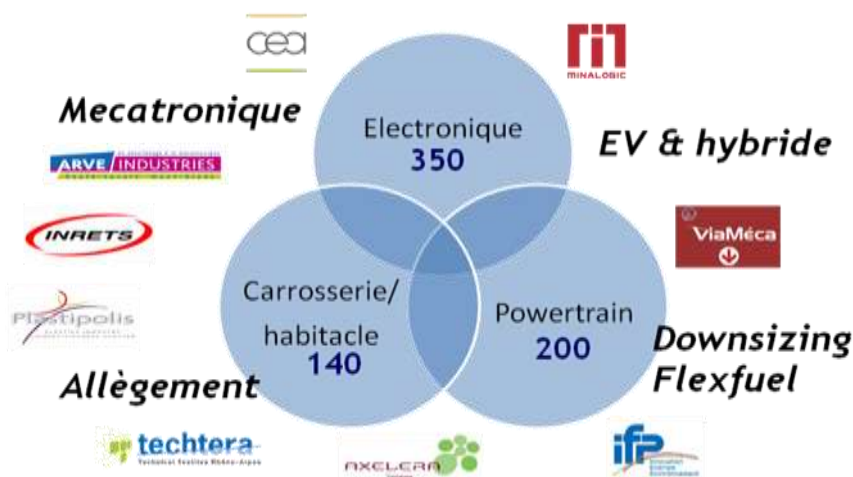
cea

MINALOGIC

Mecatronique

Electronique
350

EV & hybride

ARVE INDUSTRIES

INRETS

ViaMéca

Plastipolis

Carrosserie/
habitacle
140

Powertrain
200

Downsizing
Flexfuel

Allègement

techtera
Technical Textiles Rhône-Alpes

AXELERA

ifp